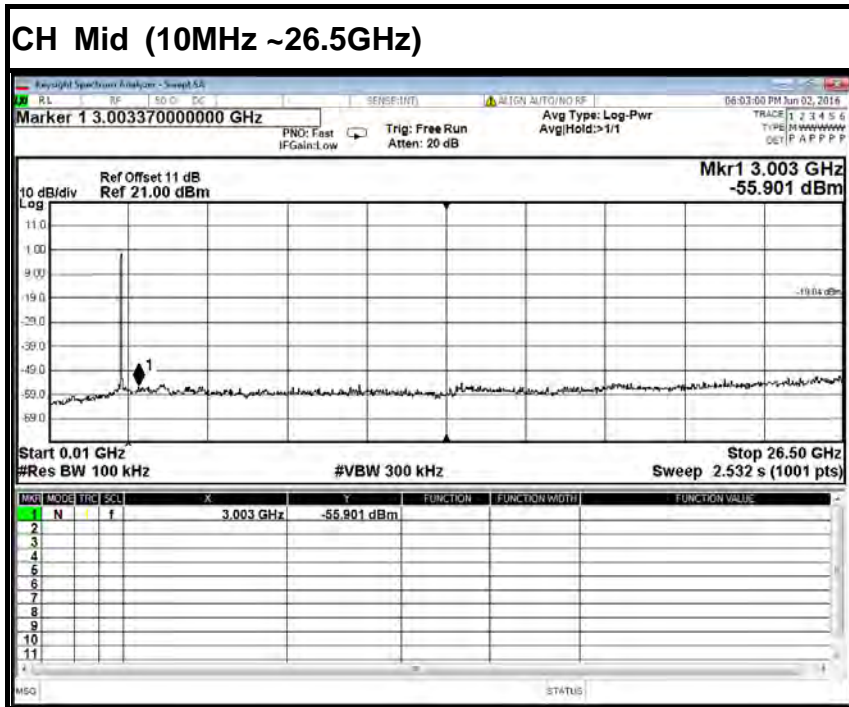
CH Mid (10MHz ~26.5GHz)

Keysight Spectrum Analyzer - Swept SA

RL RF 50 Ω DC SENSE:INT ALIGN AUTO/NO RF 06:03:00 PM Jun 02, 2016

Marker 1 3.003370000000 GHz

PNO: Fast IFGain:Low

Trig: Free Run Atten: 20 dB

Avg Type: Log-Pwr Avg|Hold:>1/1

TRACE 1 2 3 4 5 6 TYPE M WWWWW DET P A P P P P

Ref Offset 11 dB
10 dB/div Ref 21.00 dBm
Log

Mkr1 3.003 GHz
-55.901 dBm

11.0
1.00
-9.00
-19.0
-29.0
-39.0
-49.0
-59.0
-69.0

-19.04 dBm

1

Start 0.01 GHz
#Res BW 100 kHz

#VBW 300 kHz

Stop 26.50 GHz
Sweep 2.532 s (1001 pts)

| MKR | MODE | TRC | SCL | X | Y | FUNCTION | FUNCTION WIDTH | FUNCTION VALUE |
|---|---|---|---|---|---|---|---|---|
| 1 | N | 1 | f | 3.003 GHz | -55.901 dBm | | | |
| 2 | | | | | | | | |
| 3 | | | | | | | | |
| 4 | | | | | | | | |
| 5 | | | | | | | | |
| 6 | | | | | | | | |
| 7 | | | | | | | | |
| 8 | | | | | | | | |
| 9 | | | | | | | | |
| 10 | | | | | | | | |
| 11 | | | | | | | | |

MSG STATUS